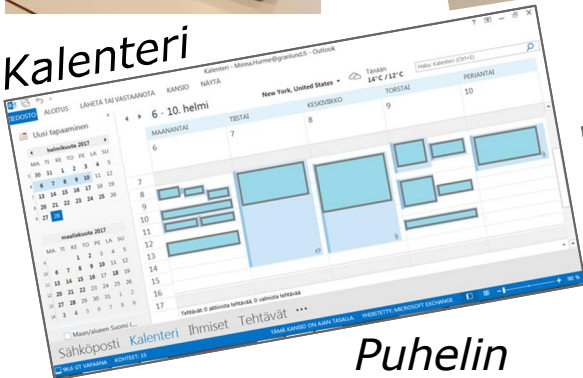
Kalenteri

Kalenteri - Minna.Hurme@granlund.fi - Outlook

TIEDOSTO ALOITUS LÄHETÄ TAI VASTAANOTA KANSIO NÄYTÄ

Uusi tapaaminen

helmikuuta 2017

MA TI KE TO PE LA SU

maaliskuuta 2017

MA TI KE TO PE LA SU

6 - 10. helmi

New York, United States

Tänään 14°C / 12°C

Hae: Kalenteri (Ctrl+E)

| MAANANTAI | TIISTAI | KESKIVIIKKO | TORSTAI | PERJANTAI |
|---|---|---|---|---|
| 6 | 7 | 8 | 9 | 10 |

7
8
9
10
11
12
13
14
15
16
17

Tehtävät: 0 aktiivista tehtävää, 0 valmista tehtävää

Maan/alueen Suomi l...

Sähköposti Kalenteri Ihmiset Tehtävät ...

96,8 GT VAPAANA KOHTEET: 15 TÄMÄ KANSIO ON AJAN TASALLA. YHDISTETTY: MICROSOFT EXCHANGE 90 %

Puhelin